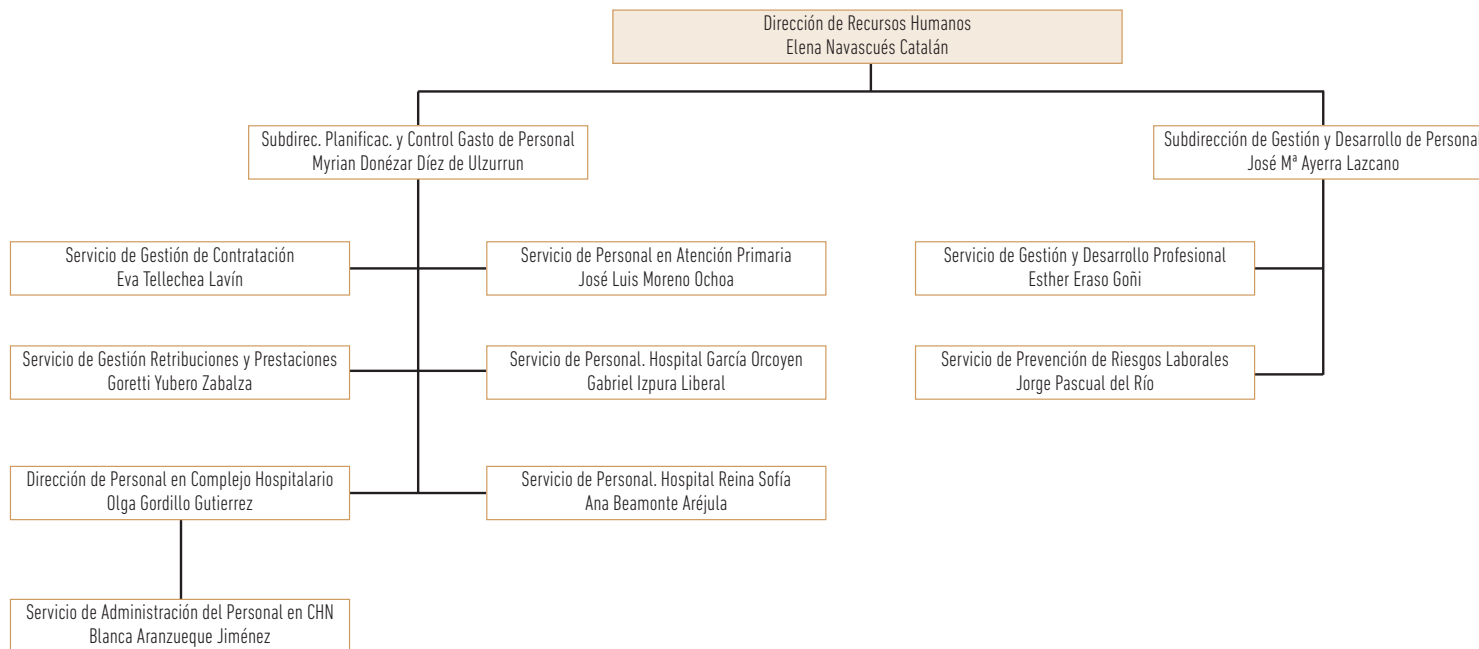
Dirección de Recursos Humanos
Elena Navascués Catalán

Subdirec. Planificac. y Control Gasto de Personal
Myrian Donézar Díez de Ulzurrun

Subdirección de Gestión y Desarrollo de Personal
José Mª Ayerra Lazcano

Servicio de Gestión de Contratación
Eva Tellechea Lavín

Servicio de Personal en Atención Primaria
José Luis Moreno Ochoa

Servicio de Gestión y Desarrollo Profesional
Esther Eraso Goñi

Servicio de Gestión Retribuciones y Prestaciones
Goretti Yubero Zabalza

Servicio de Personal. Hospital García Orcoyen
Gabriel Izpura Liberal

Servicio de Prevención de Riesgos Laborales
Jorge Pascual del Río

Dirección de Personal en Complejo Hospitalario
Olga Gordillo Gutierrez

Servicio de Personal. Hospital Reina Sofía
Ana Beamonte Aréjula

Servicio de Administración del Personal en CHN
Blanca Aranzueque Jiménez